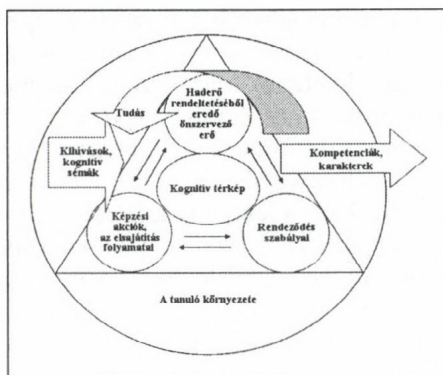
Haderő rendeltetéséből eredő önszervező erő

Tudás

Kihívások, kognitív sémák

Kognitív térkép

Kompetenciák, karakterek

Képzési akciók, az elsajátítás folyamatai

Rendeződés szabályai

A tanuló környezete